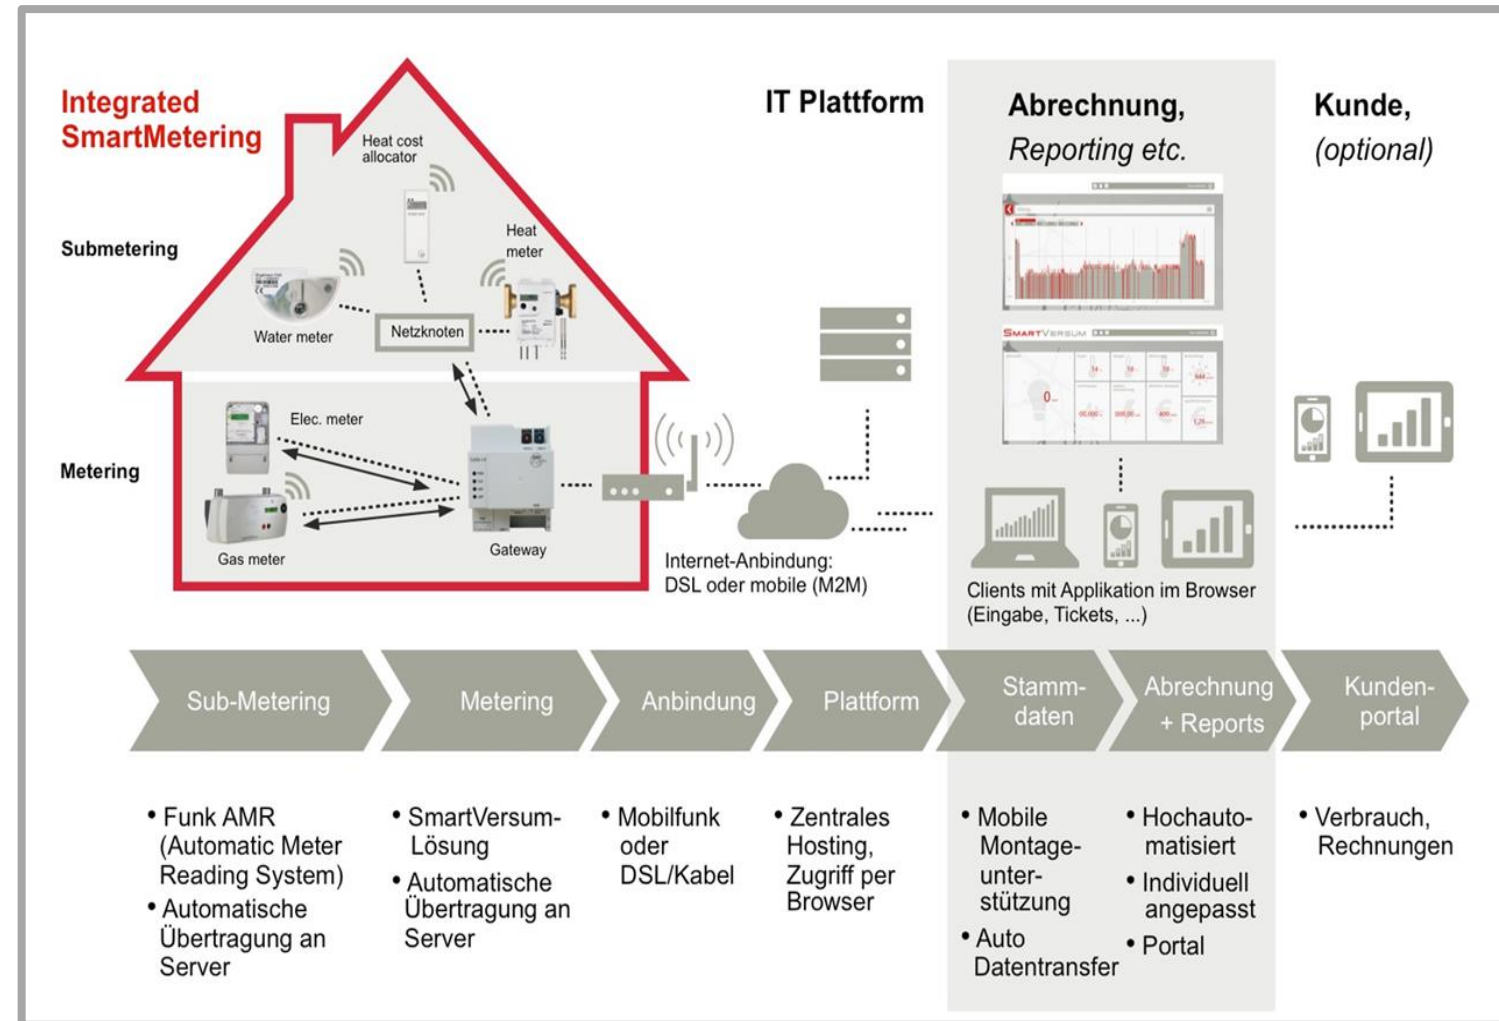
Integrated SmartMetering

Submetering

Heat cost allocator

Heat meter

Water meter

Netzknoten

Metering

Elec. meter

Gas meter

Gateway

Internet-Anbindung: DSL oder mobile (M2M)

IT Plattform

Abrechnung, *Reporting etc.*

SmartVersum

Clients mit Applikation im Browser (Eingabe, Tickets, ...)

Kunde, *(optional)*

Sub-Metering

Metering

Anbindung

Plattform

Stammdaten

Abrechnung + Reports

Kundenportal

• Funk AMR (Automatic Meter Reading System)
• Automatische Übertragung an Server

• SmartVersum-Lösung
• Automatische Übertragung an Server

• Mobilfunk oder DSL/Kabel

• Zentrales Hosting, Zugriff per Browser

• Mobile Montageunterstützung
• Auto Datentransfer

• Hochautomatisiert
• Individuell angepasst
• Portal

• Verbrauch, Rechnungen